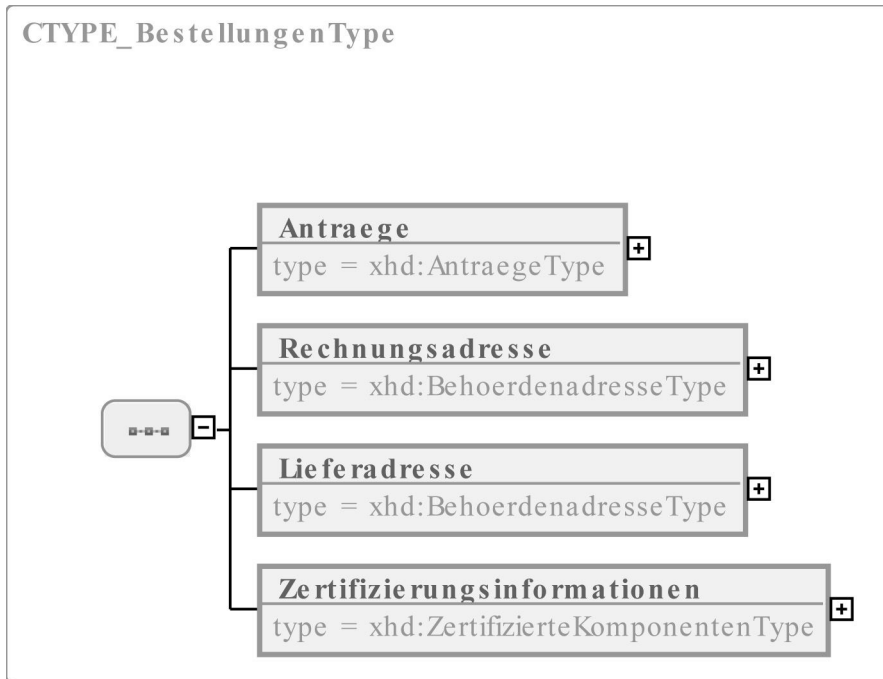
CTYPE_BestellungenType

Antraege
type = xhd:AntraegeType

Rechnungsadresse
type = xhd:BehoerdenadresseType

Lieferadresse
type = xhd:BehoerdenadresseType

Zertifizierungsinformationen
type = xhd:ZertifizierteKomponentenType